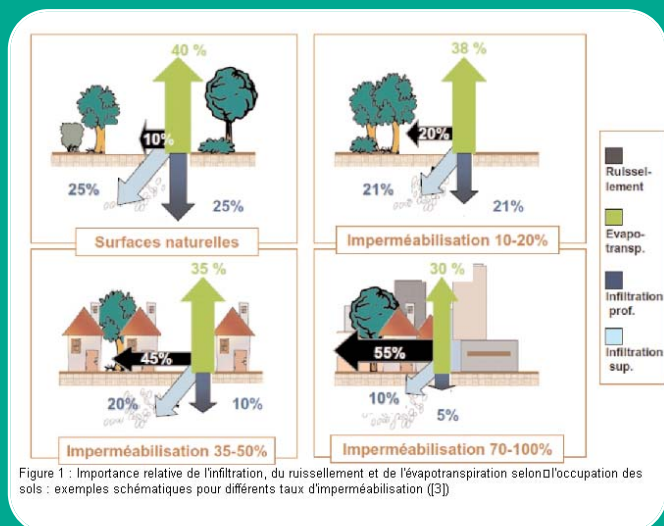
40 %

10%

25%

25%

Surfaces naturelles

38 %

20%

21%

21%

Imperméabilisation 10-20%

35 %

45%

20%

10%

Imperméabilisation 35-50%

30 %

55%

10%

5%

Imperméabilisation 70-100%

Ruissel-lement

Evapo-transp.

Infiltration prof.

Infiltration sup.

Figure 1 : Importance relative de l'infiltration, du ruissellement et de l'évapotranspiration selon l'occupation des sols : exemples schématiques pour différents taux d'imperméabilisation ([3])